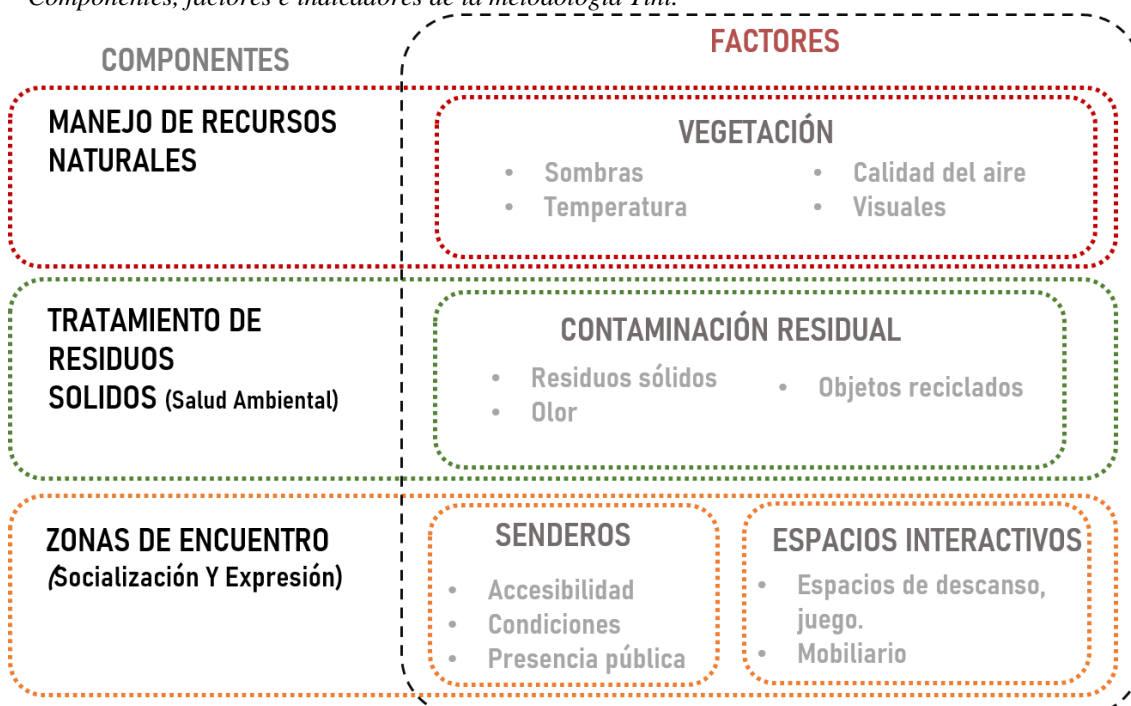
Componentes, factores e indicadores de la metodología Tinl.

COMPONENTES

FACTORES

MANEJO DE RECURSOS NATURALES

VEGETACIÓN

- Sombras
- Temperatura
- Calidad del aire
- Visuales

TRATAMIENTO DE RESIDUOS SOLIDOS (Salud Ambiental)

CONTAMINACIÓN RESIDUAL

- Residuos sólidos
- Olor
- Objetos reciclados

ZONAS DE ENCUENTRO (Socialización Y Expresión)

SENDEROS

- Accesibilidad
- Condiciones
- Presencia pública

ESPACIOS INTERACTIVOS

- Espacios de descanso, juego.
- Mobiliario